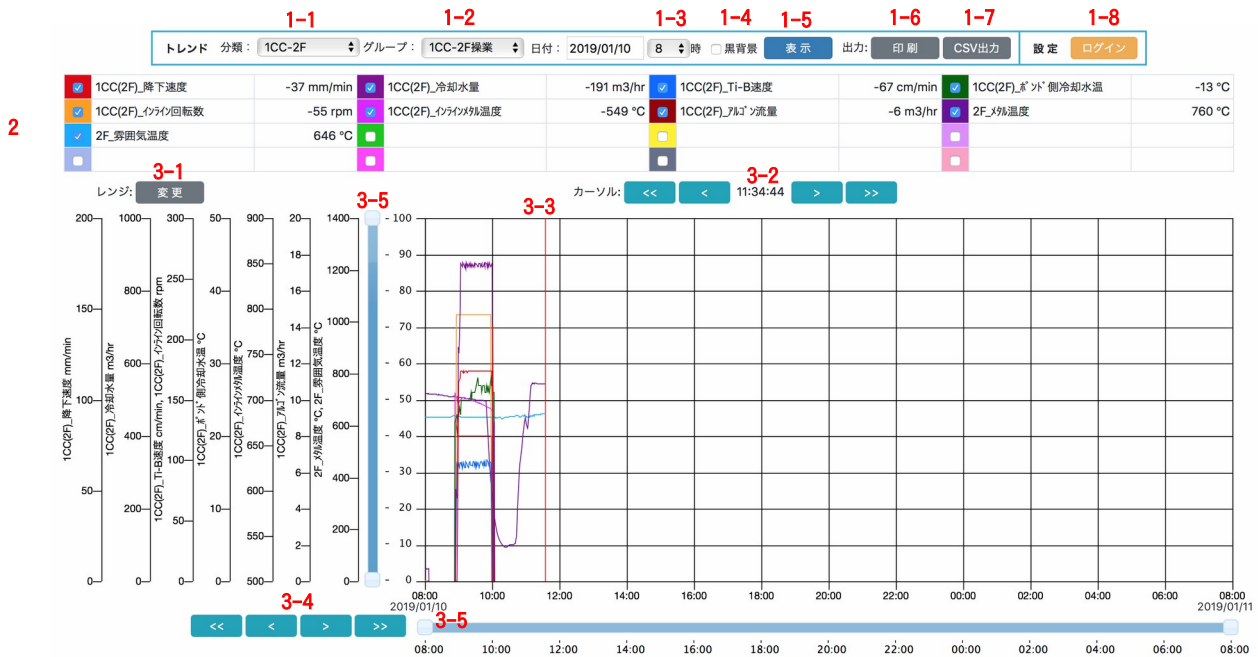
1-1 1-2 1-3 1-4 1-5 1-6 1-7 1-8

トレンド 分類： 1CC-2F グループ： 1CC-2F操業 日付： 2019/01/10 8 時 黒背景 表示 出力: 印刷 CSV出力 設定 ログイン

2

| | | | | | | | | | | |
|---|---|---|---|---|---|---|---|---|---|---|
| 1CC(2F)_降下速度 | -37 mm/min | | 1CC(2F)_冷却水量 | -191 m3/hr | | 1CC(2F)_Ti-B速度 | -67 cm/min | | 1CC(2F)_ﾎﾟﾝﾄﾞ側冷却水温 | -13 °C |
| 1CC(2F)_ｲﾝﾗｲﾝ回転数 | -55 rpm | | 1CC(2F)_ｲﾝﾗｲﾝﾒﾀﾙ温度 | -549 °C | | 1CC(2F)_ｱﾙｺﾞﾝ流量 | -6 m3/hr | | 2F_ﾒﾀﾙ温度 | 760 °C |
| 2F_雰囲気温度 | 646 °C | | | | | | | | | |

3-1 3-2 3-3 3-5

レンジ: 変更 カーソル: << < 11:34:44 > >>

1CC(2F)_降下速度 mm/min
200 150 100 50 0

1CC(2F)_冷却水量 m3/hr
1000 800 600 400 200 0

1CC(2F)_Ti-B速度 cm/min, 1CC(2F)_ｲﾝﾗｲﾝ回転数 rpm
300 250 200 150 100 50 0

1CC(2F)_ﾎﾟﾝﾄﾞ側冷却水温 °C
50 40 30 20 10 0

1CC(2F)_ｲﾝﾗｲﾝﾒﾀﾙ温度 °C
900 850 800 750 700 650 600 550 500

1CC(2F)_ｱﾙｺﾞﾝ流量 m3/hr
20 18 16 14 12 10 8 6 4 2 0

2F_ﾒﾀﾙ温度 °C, 2F_雰囲気温度 °C
1400 1200 1000 800 600 400 200 0

100 90 80 70 60 50 40 30 20 10 0

08:00 2019/01/10 10:00 12:00 14:00 16:00 18:00 20:00 22:00 00:00 02:00 04:00 06:00 08:00 2019/01/11

3-4 3-5
<< < > >>

08:00 10:00 12:00 14:00 16:00 18:00 20:00 22:00 00:00 02:00 04:00 06:00 08:00